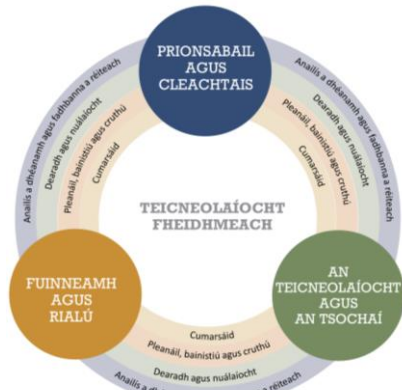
PRIONSABAIL AGUS CLEACHTAIS

Anailís a dhéanamh agus fadhbanna a réiteach
Dearadh agus nuálaíocht
Pleanáil, bainistiú agus cruthú
Cumarsáid

Anailís a dhéanamh agus fadhbanna a réiteach
Dearadh agus nuálaíocht
Pleanáil, bainistiú agus cruthú
Cumarsáid

TEICNEOLAÍOCHT FHEIDHMEACH

FUINNEAMH AGUS RIALÚ

AN TEICNEOLAÍOCHT AGUS AN TSOCHAÍ

Cumarsáid
Pleanáil, bainistiú agus cruthú
Dearadh agus nuálaíocht
Anailís a dhéanamh agus fadhbanna a réiteach